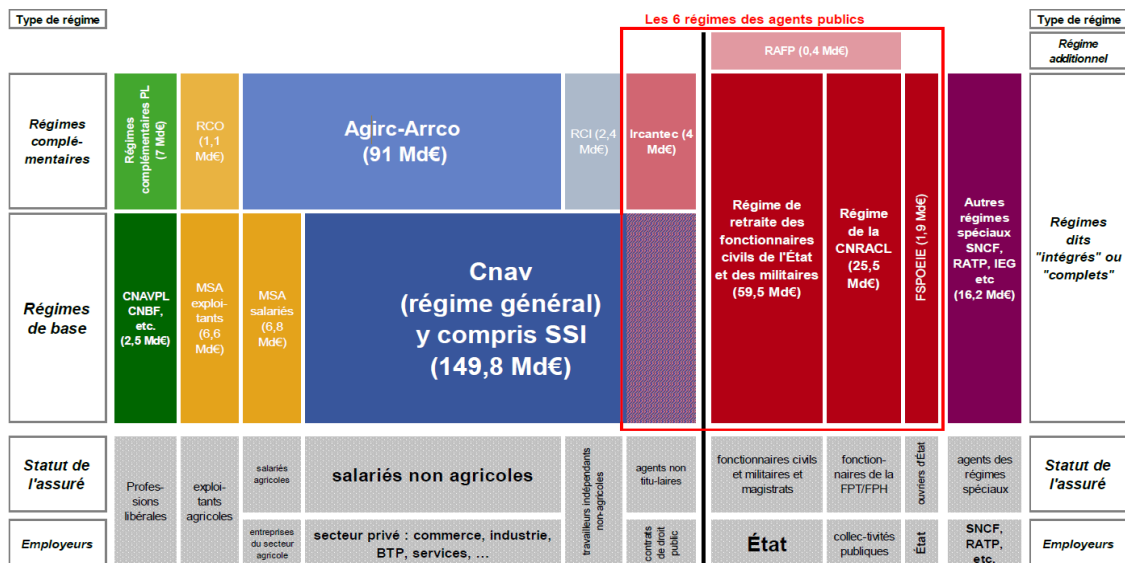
Type de régime

Les 6 régimes des agents publics

Type de régime

RAFP (0,4 Md€)

Régime additionnel

Régimes complé-mentaires

Régimes complémentaires PL (7 Md€)

RCO (1,1 Md€)

Agirc-Arrco (91 Md€)

RCI (2,4 Md€)

Ircantec (4 Md€)

Régime de retraite des fonctionnaires civils de l'État et des militaires (59,5 Md€)

Régime de la CNRACL (25,5 Md€)

FSPOEIE (1,9 Md€)

Autres régimes spéciaux SNCF, RATP, IEG etc (16,2 Md€)

Régimes dits "intégrés" ou "complets"

Régimes de base

CNAVPL CNBF, etc. (2,5 Md€)

MSA exploi-tants (6,6 Md€)

MSA salariés (6,8 Md€)

Cnav (régime général) y compris SSI (149,8 Md€)

Statut de l'assuré

Profes-sions libérales

exploi-tants agricoles

salariés agricoles

salariés non agricoles

travailleurs indépendants non-agricoles

agents non titu-laires

fonctionnaires civils et militaires et magistrats

fonction-naires de la FPT/FPH

ouvriers d'État

agents des régimes spéciaux

Statut de l'assuré

Employeurs

entreprises du secteur agricole

secteur privé : commerce, industrie, BTP, services, ...

contrats de droit public

État

collec-tivités publiques

État

SNCF, RATP, etc.

Employeurs